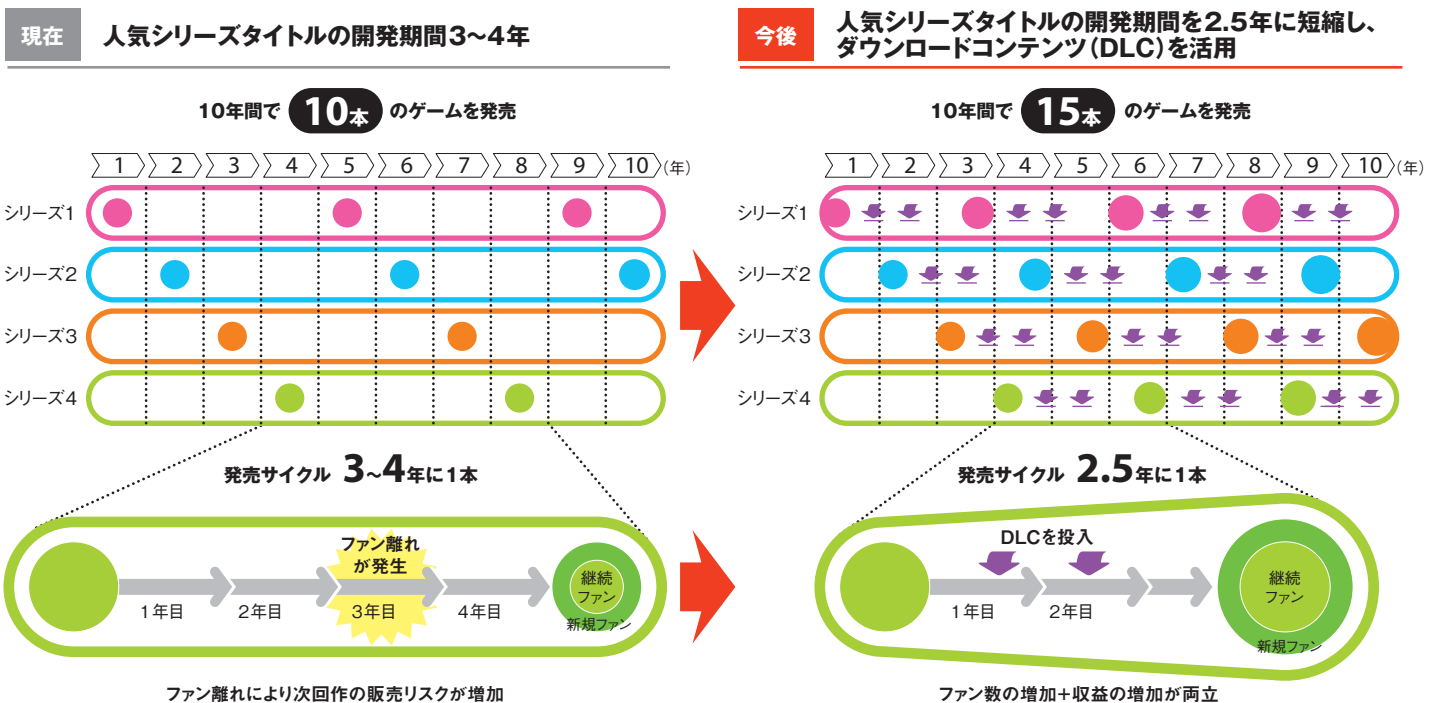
現在 人気シリーズタイトルの開発期間3~4年

10年間で 10本 のゲームを発売

1 2 3 4 5 6 7 8 9 10 (年)

シリーズ1
シリーズ2
シリーズ3
シリーズ4

発売サイクル 3~4年に1本

ファン離れが発生

1年目 2年目 3年目 4年目

継続ファン
新規ファン

ファン離れにより次回作の販売リスクが増加

今後 人気シリーズタイトルの開発期間を2.5年に短縮し、ダウンロードコンテンツ(DLC)を活用

10年間で 15本 のゲームを発売

1 2 3 4 5 6 7 8 9 10 (年)

シリーズ1
シリーズ2
シリーズ3
シリーズ4

発売サイクル 2.5年に1本

DLCを投入

1年目 2年目

継続ファン
新規ファン

ファン数の増加+収益の増加が両立